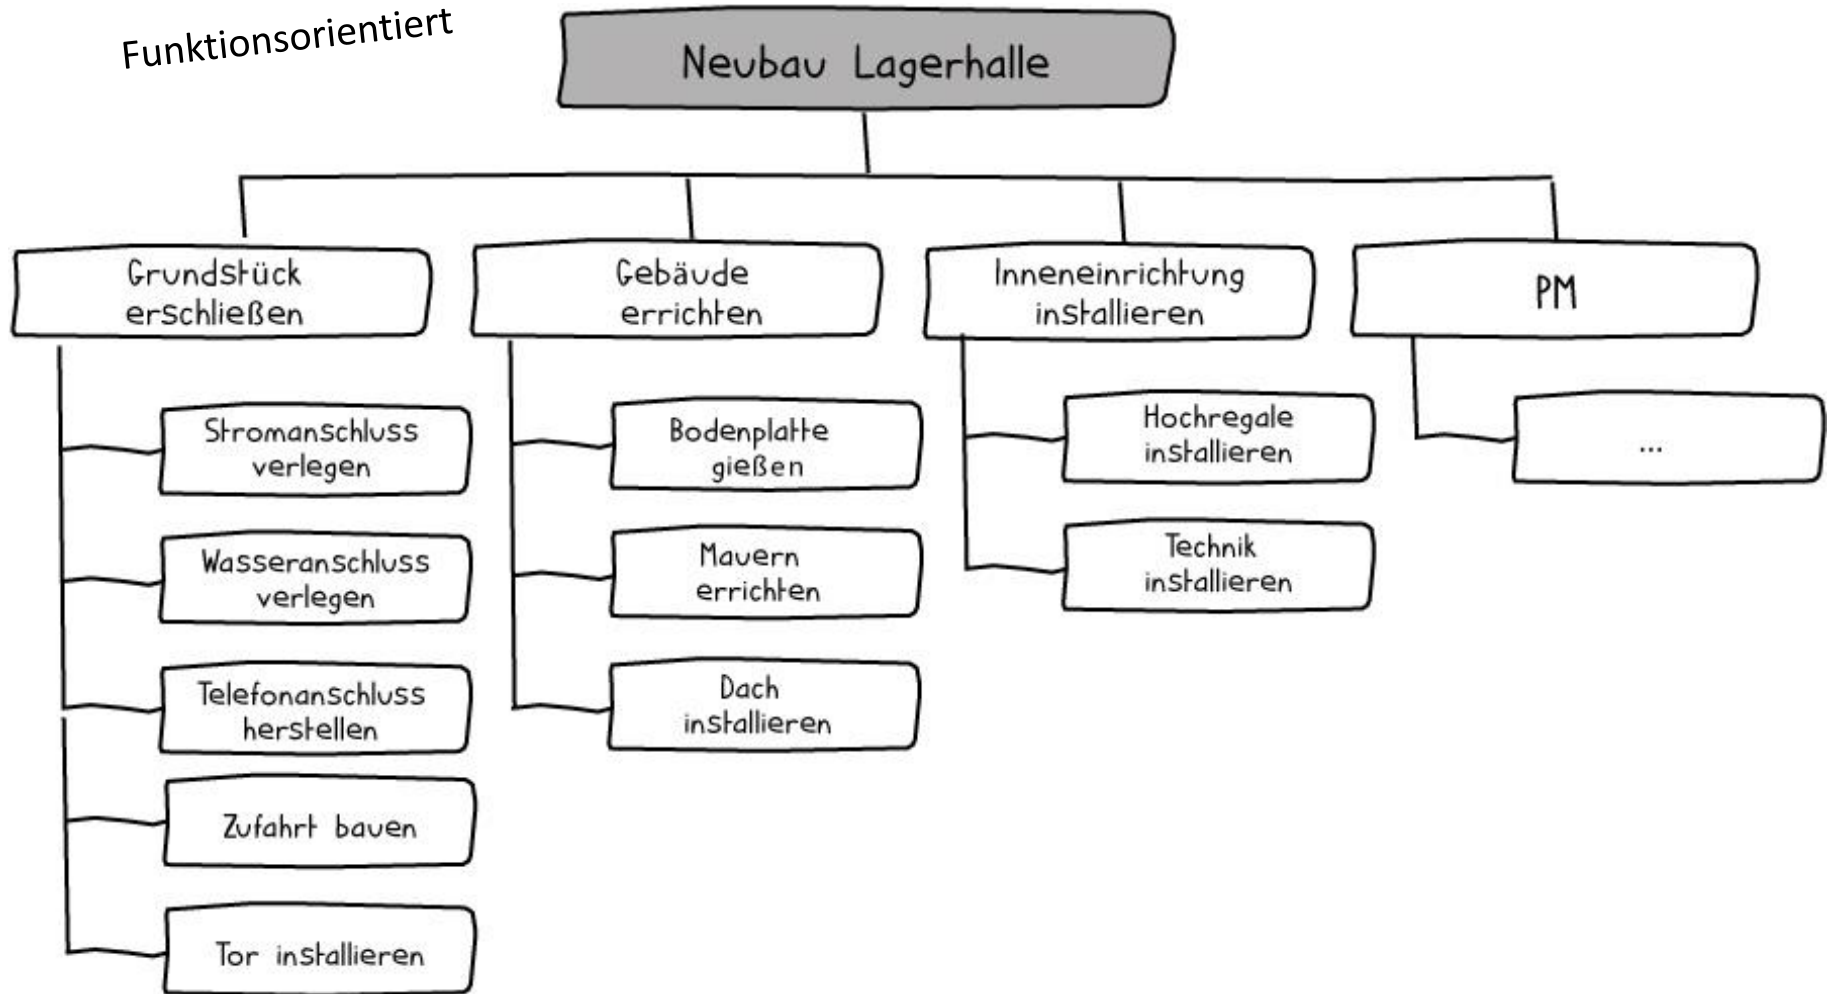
Funktionsorientiert

Neubau Lagerhalle

Grundstück erschließen

Stromanschluss verlegen

Wasseranschluss verlegen

Telefonanschluss herstellen

Zufahrt bauen

Tor installieren

Gebäude errichten

Bodenplatte gießen

Mauern errichten

Dach installieren

Inneneinrichtung installieren

Hochregale installieren

Technik installieren

PM

...